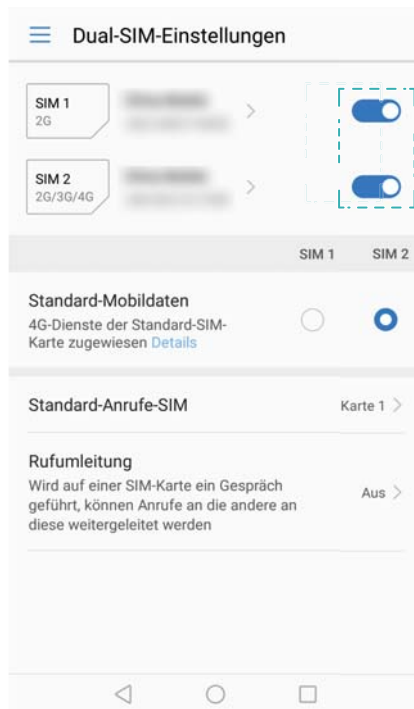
Dual-SIM-Einstellungen

SIM 1
2G
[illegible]

SIM 2
2G/3G/4G
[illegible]

SIM 1 SIM 2

Standard-Mobildaten
4G-Dienste der Standard-SIM-Karte zugewiesen Details

Standard-Anrufe-SIM
Karte 1

Rufumleitung
Wird auf einer SIM-Karte ein Gespräch geführt, können Anrufe an die andere an diese weitergeleitet werden
Aus